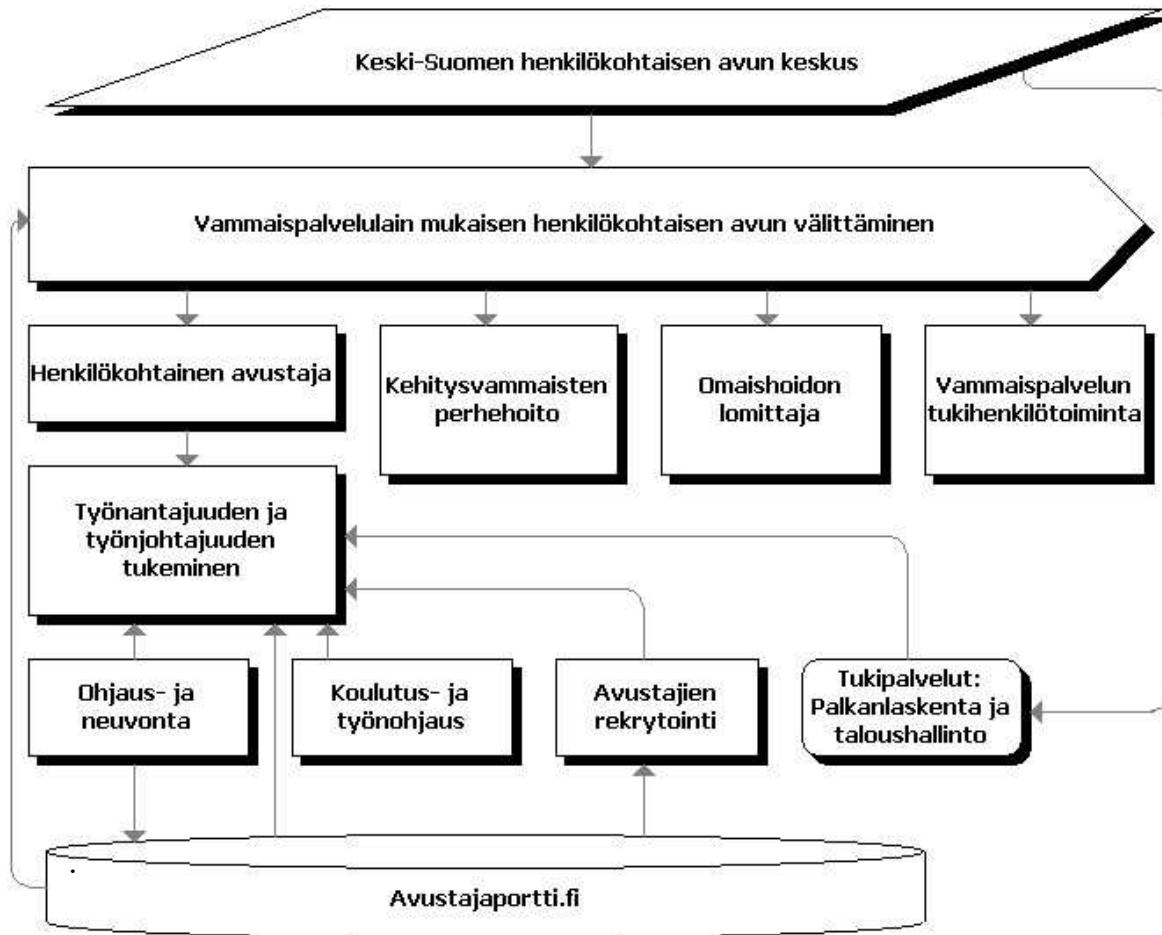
Keski-Suomen henkilökohtaisen avun keskus

Vammaispalvelulain mukaisen henkilökohtaisen avun välittäminen

Henkilökohtainen avustaja

Kehitysvammaisten perhehoito

Omaishoidon lomittaja

Vammaispalvelun tukihenkilötoiminta

Työnantajuuden ja työnjohtajuuden tukeminen

Ohjaus- ja neuvonta

Koulutus- ja työnohjaus

Avustajien rekrytointi

Tukipalvelut: Palkanlaskenta ja taloushallinto

Avustajaportti.fi